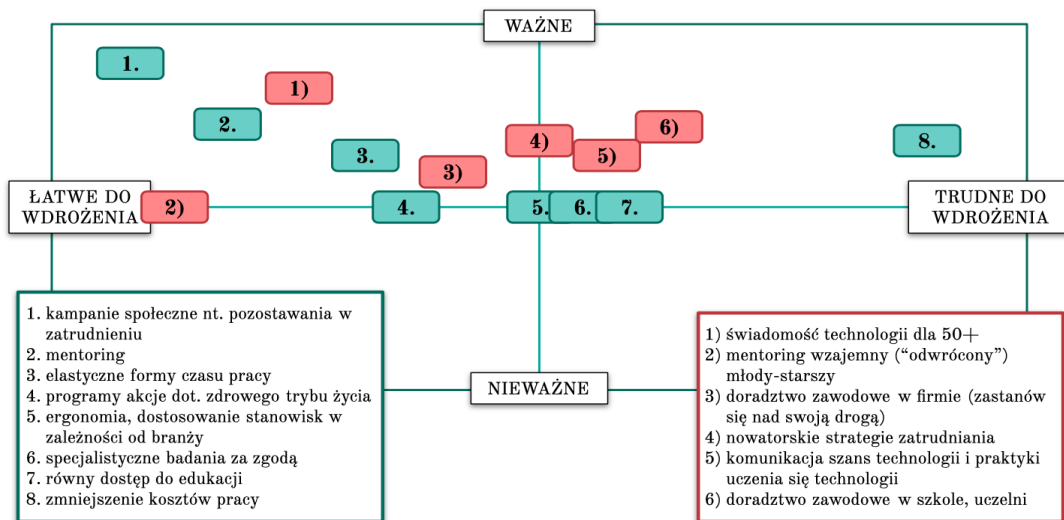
WAŻNE

1.

1)

2.

6)

4)

3.

5)

8.

3)

ŁATWE DO WDROŻENIA

2)

4.

5.

6.

7.

TRUDNE DO WDROŻENIA

1. kampanie społeczne nt. pozostawania w zatrudnieniu
2. mentoring
3. elastyczne formy czasu pracy
4. programy akcje dot. zdrowego trybu życia
5. ergonomia, dostosowanie stanowisk w zależności od branży
6. specjalistyczne badania za zgodą
7. równy dostęp do edukacji
8. zmniejszenie kosztów pracy

NIEWAŻNE

1) świadomość technologii dla 50+
2) mentoring wzajemny ("odwrócony") młody-starszy
3) doradztwo zawodowe w firmie (zastanów się nad swoją drogą)
4) nowatorskie strategie zatrudniania
5) komunikacja szans technologii i praktyki uczenia się technologii
6) doradztwo zawodowe w szkole, uczelni